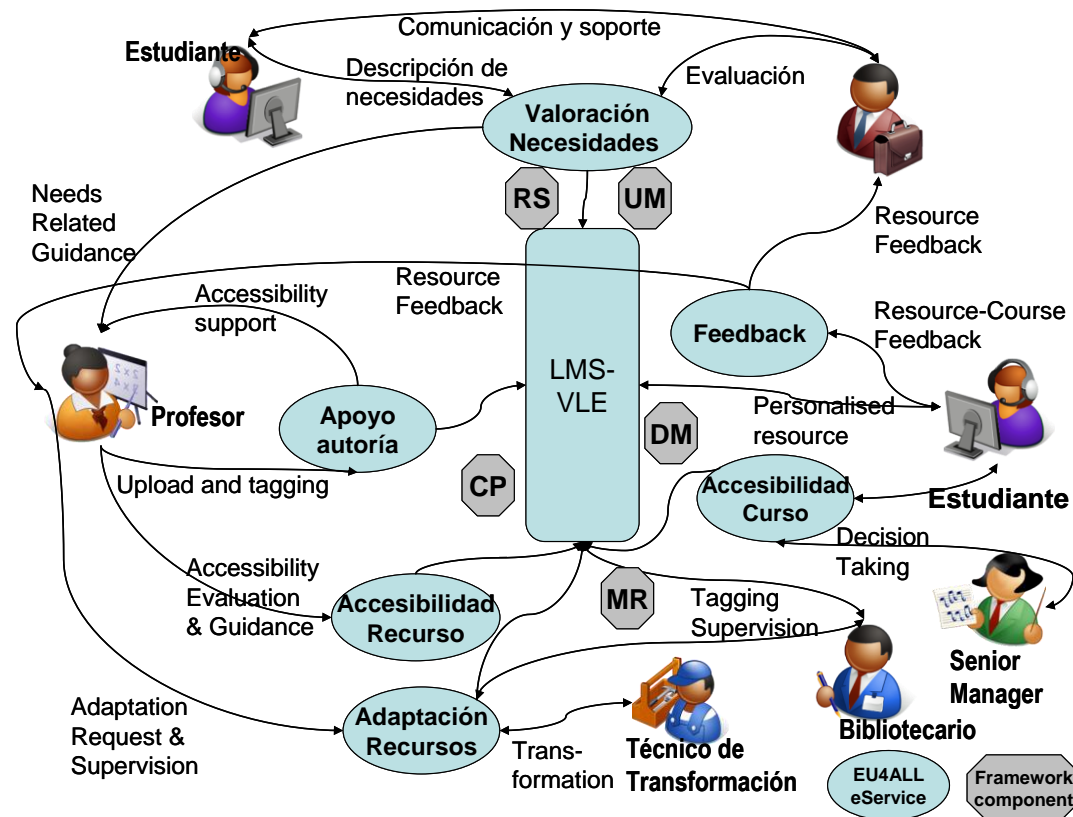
Comunicación y soporte

Estudiante

Descripción de necesidades

Evaluación

Valoración Necesidades

RS

UM

Needs Related Guidance

Resource Feedback

Resource Feedback

Accessibility support

Feedback

Resource-Course Feedback

LMS-VLE

Profesor

Apoyo autoría

Personalised resource

DM

Upload and tagging

CP

Accesibilidad Curso

Estudiante

Decision Taking

Accessibility Evaluation & Guidance

Accesibilidad Recurso

MR

Tagging Supervision

Senior Manager

Adaptation Request & Supervision

Adaptación Recursos

Trans-formation

Técnico de Transformación

Bibliotecario

EU4ALL eService

Framework component